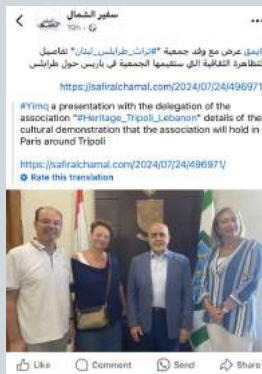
سفير الشمال
19h ·

#يمق عرض مع وفد جمعية "#تراث_طرابلس_لبنان" تفاصيل التظاهرة الثقافية التي ستقيمها الجمعية في باريس حول طرابلس

https://safiralchamal.com/2024/07/24/496971

#Yimq a presentation with the delegation of the association "#Heritage_Tripoli_Lebanon" details of the cultural demonstration that the association will hold in Paris around Tripoli

https://safiralchamal.com/2024/07/24/496971/
Rate this translation

Like Comment Send Share